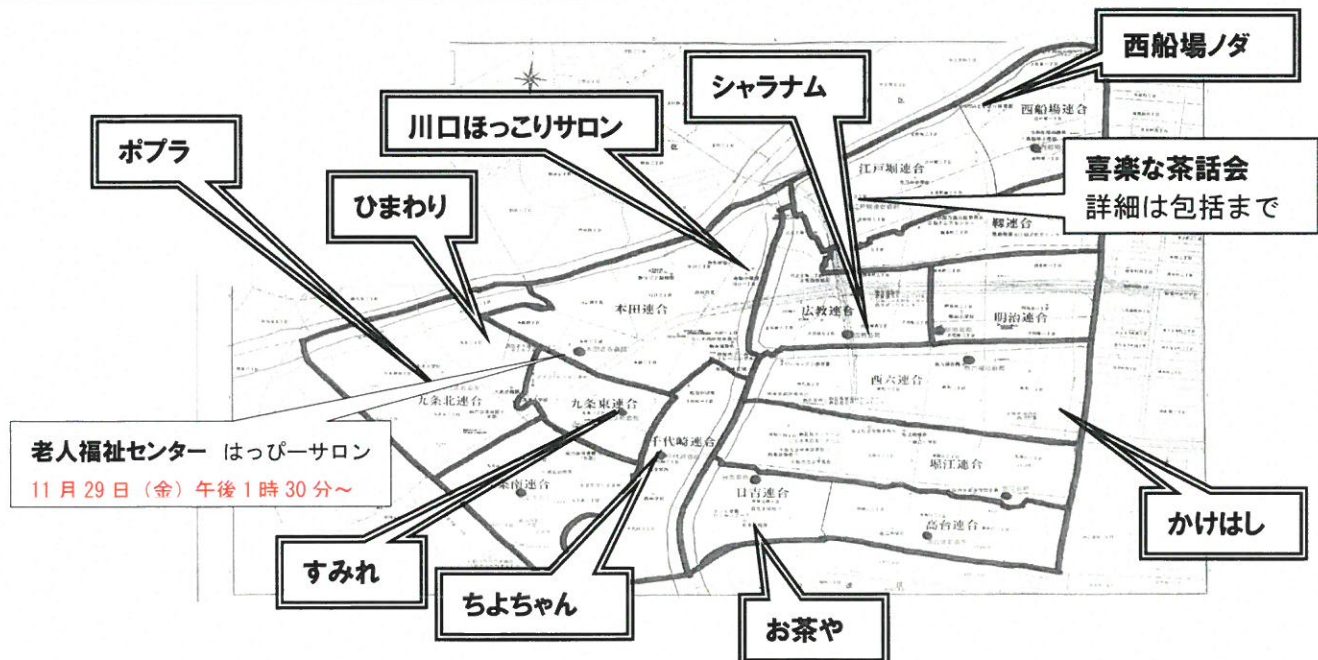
西船場ノダ

シャラナム

川口ほっこりサロン

ポプラ

ひまわり

喜楽な茶話会
詳細は包括まで

西船場連合

江戸堀連合

靱連合

本田連合

広教連合

明治連合

西六連合

九条北連合

九条東連合

千代崎連合

堀江連合

九条南連合

日吉連合

高台連合

老人福祉センター　はっぴーサロン
11月29日（金）午後1時30分～

かけはし

すみれ

ちよちゃん

お茶や